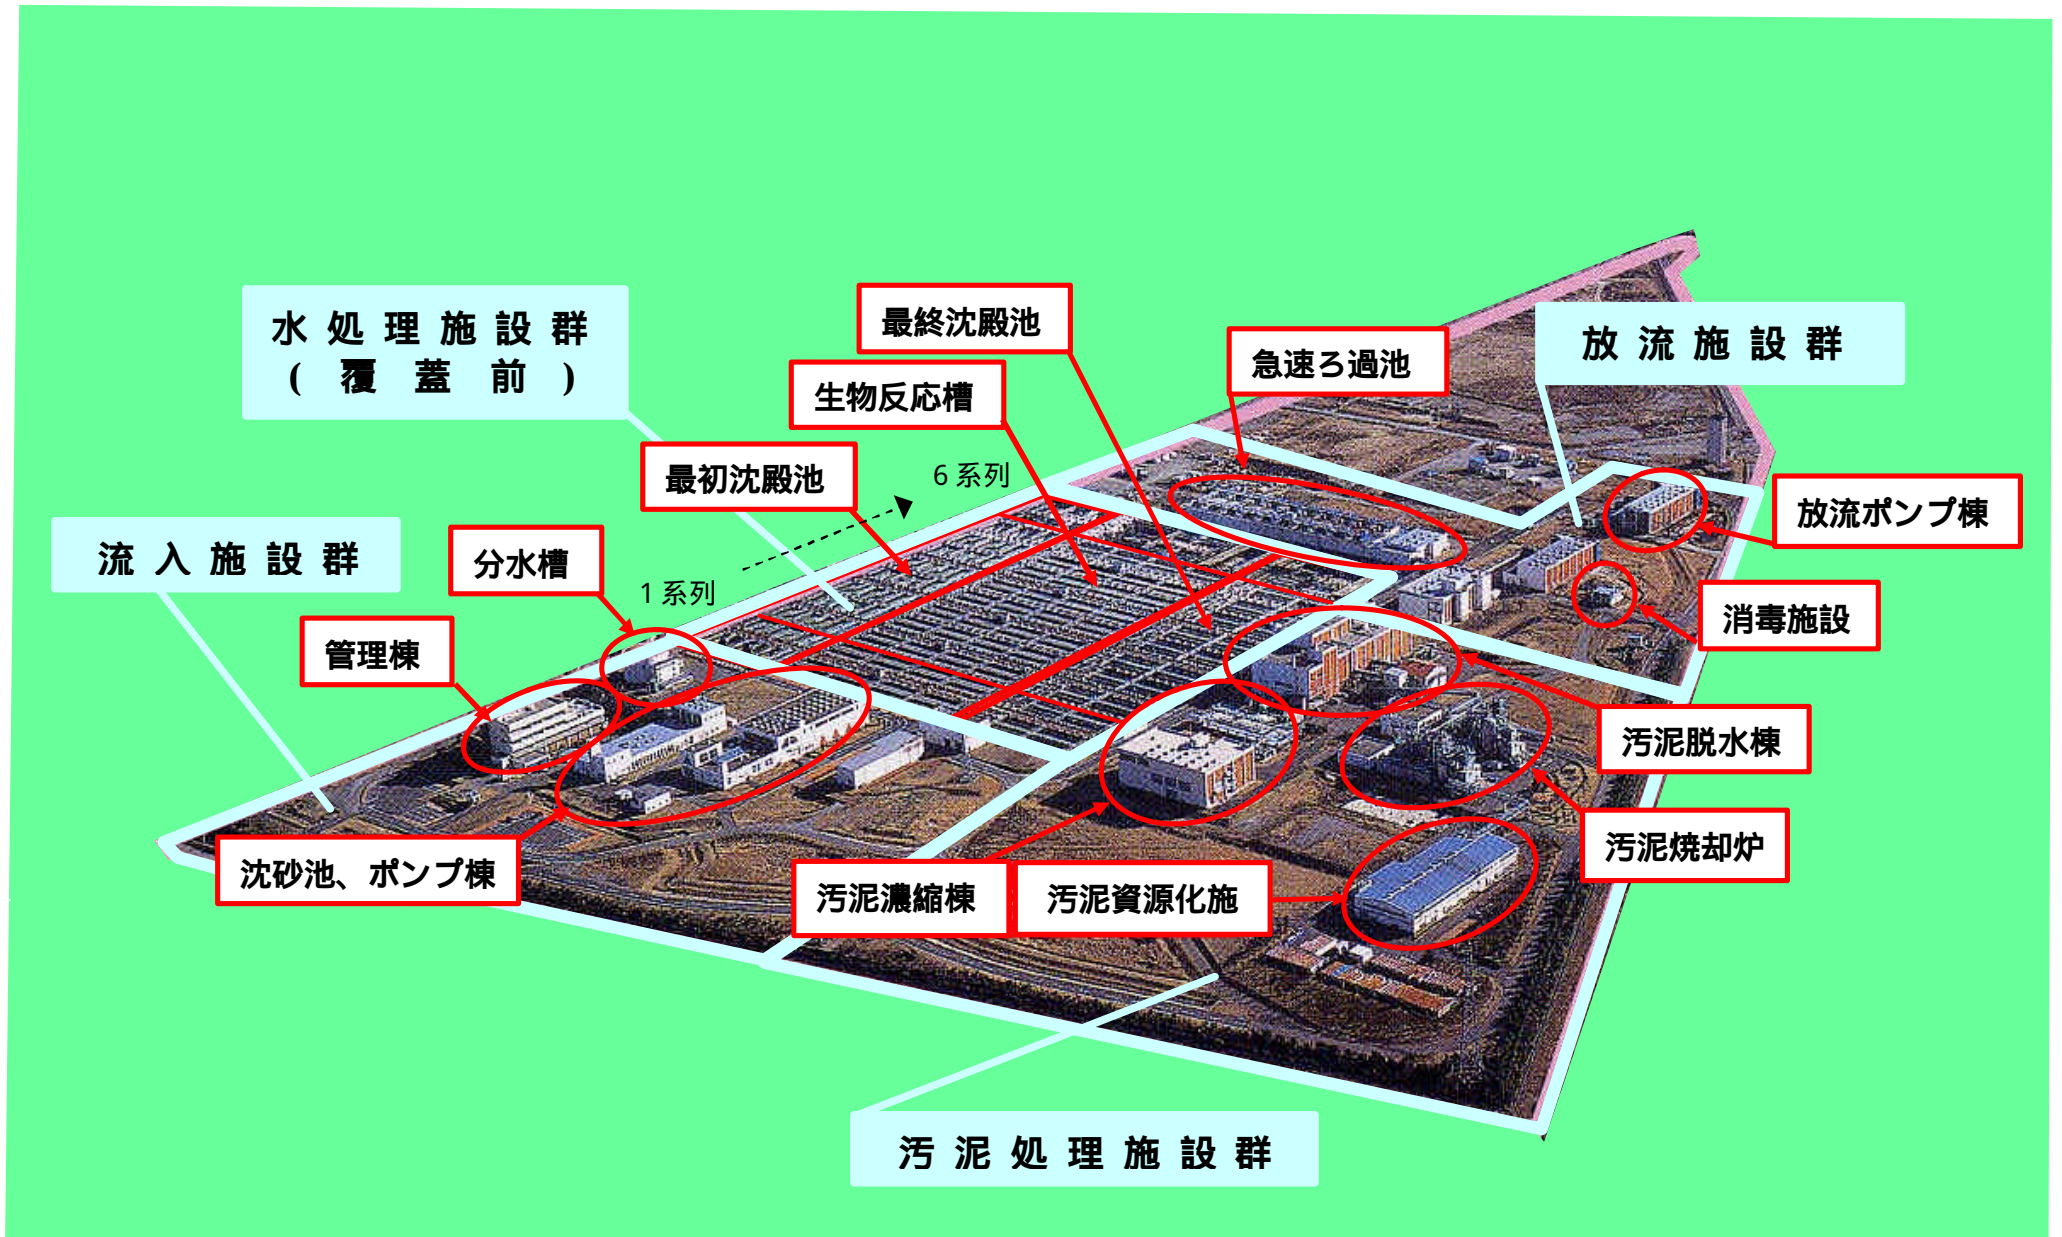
水処理施設群
（覆蓋前）

最終沈殿池

急速ろ過池

放流施設群

生物反応槽

最初沈殿池

6系列

流入施設群

分水槽

1系列

放流ポンプ棟

管理棟

消毒施設

汚泥脱水棟

汚泥焼却炉

沈砂池、ポンプ棟

汚泥濃縮棟

汚泥資源化施

汚泥処理施設群